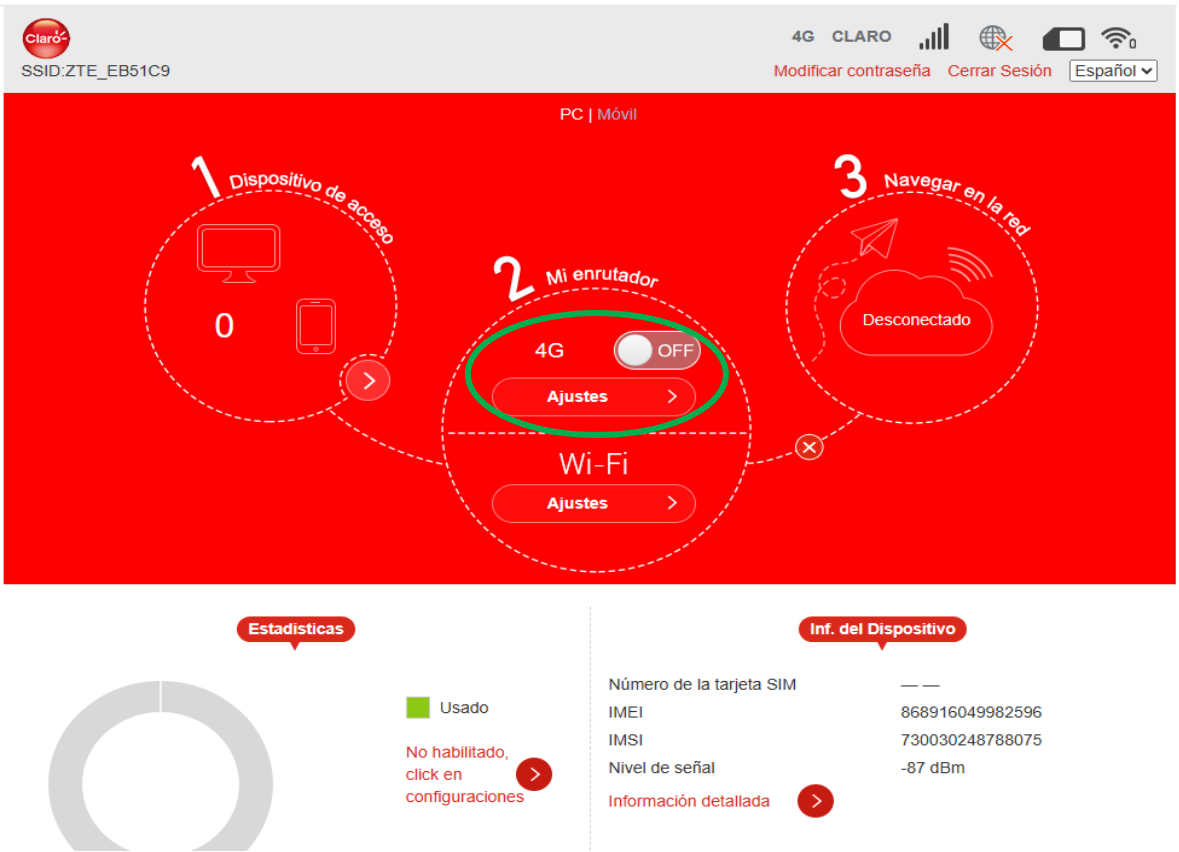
Claro

SSID:ZTE_EB51C9

4G CLARO

0

Modificar contraseña Cerrar Sesión Español

PC | Móvil

1 Dispositivo de acceso

0

2 Mi enrutador

4G OFF

Ajustes

Wi-Fi

Ajustes

3 Navegar en la red

Desconectado

Estadísticas

Usado

No habilitado, click en configuraciones

Inf. del Dispositivo

| | |
|---|---|
| Número de la tarjeta SIM | — — |
| IMEI | 868916049982596 |
| IMSI | 730030248788075 |
| Nivel de señal | -87 dBm |

Información detallada